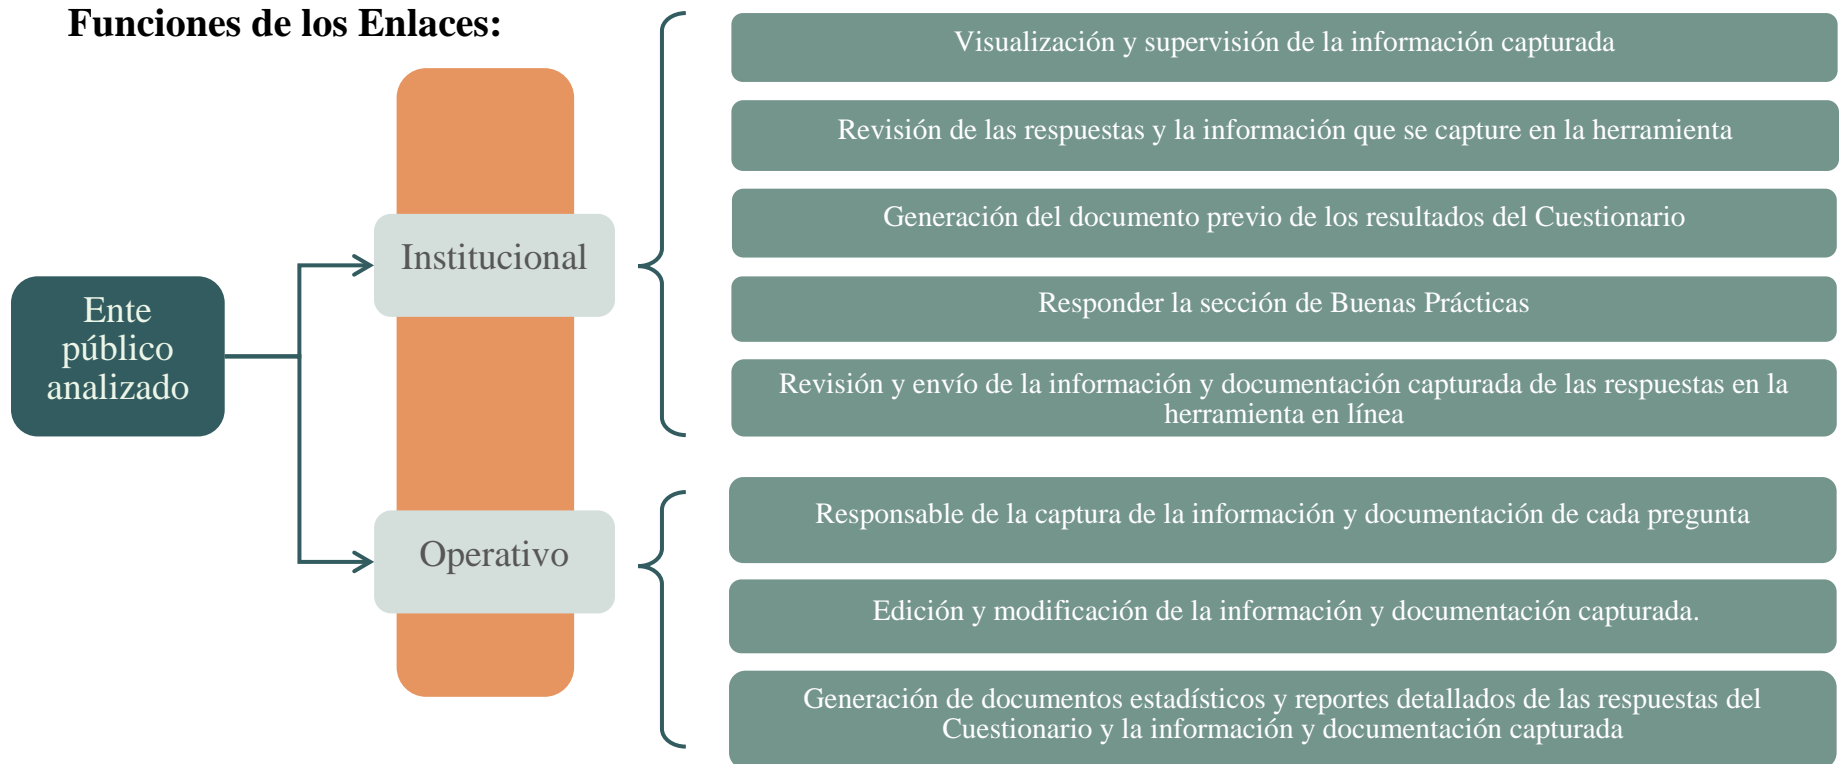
Funciones de los Enlaces:

Ente público analizado

Institucional

Operativo

Visualización y supervisión de la información capturada

Revisión de las respuestas y la información que se capture en la herramienta

Generación del documento previo de los resultados del Cuestionario

Responder la sección de Buenas Prácticas

Revisión y envío de la información y documentación capturada de las respuestas en la herramienta en línea

Responsable de la captura de la información y documentación de cada pregunta

Edición y modificación de la información y documentación capturada.

Generación de documentos estadísticos y reportes detallados de las respuestas del Cuestionario y la información y documentación capturada